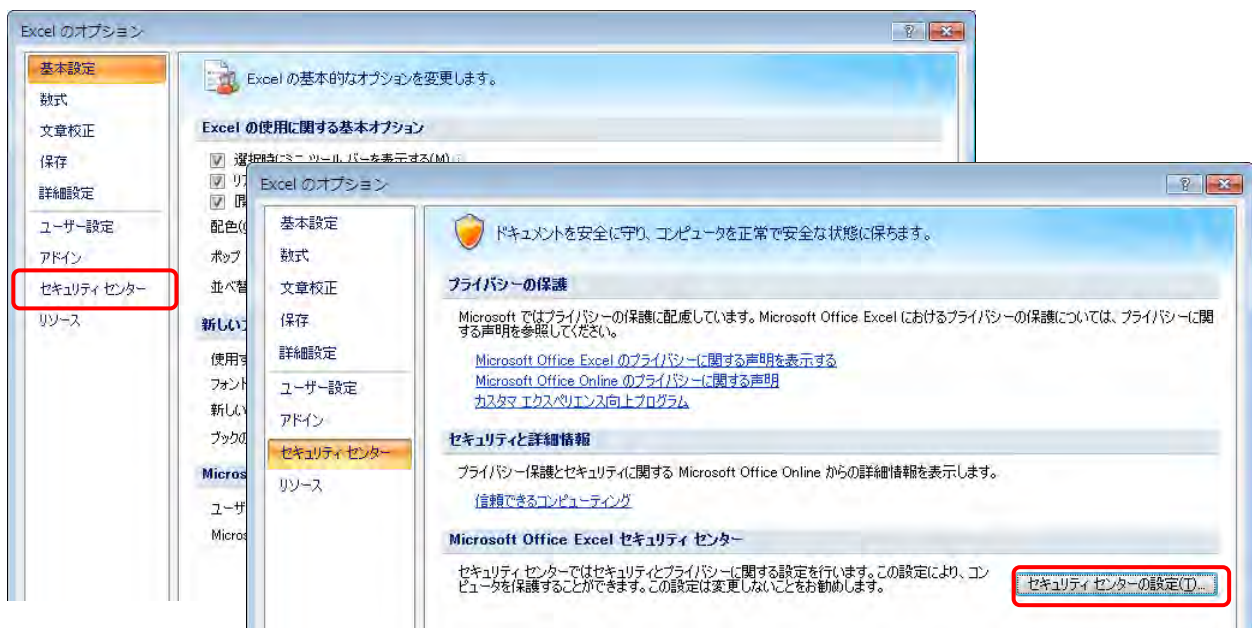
Excel のオプション

?

基本設定
数式
文章校正
保存
詳細設定
ユーザー設定
アドイン
セキュリティ センター
リソース

Excel の基本的なオプションを変更します。

Excel の使用に関する基本オプション

選択時にミニ ツール バーを表示する(M)
リ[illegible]
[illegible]
配色([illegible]
ポップ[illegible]
並べ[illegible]

新しい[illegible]

使用す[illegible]
フォント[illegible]
新しい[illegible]
ブックの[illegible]

Micros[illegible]

ユーザ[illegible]
Micros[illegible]

Excel のオプション

?

基本設定
数式
文章校正
保存
詳細設定
ユーザー設定
アドイン
セキュリティ センター
リソース

ドキュメントを安全に守り、コンピュータを正常で安全な状態に保ちます。

プライバシーの保護

Microsoft ではプライバシーの保護に配慮しています。Microsoft Office Excel におけるプライバシーの保護については、プライバシーに関する声明を参照してください。

Microsoft Office Excel のプライバシーに関する声明を表示する
Microsoft Office Online のプライバシーに関する声明
カスタマ エクスペリエンス向上プログラム

セキュリティと詳細情報

プライバシー保護とセキュリティに関する Microsoft Office Online からの詳細情報を表示します。

信頼できるコンピューティング

Microsoft Office Excel セキュリティ センター

セキュリティ センターではセキュリティとプライバシーに関する設定を行います。この設定により、コンピュータを保護することができます。この設定は変更しないことをお勧めします。

セキュリティ センターの設定(T)...